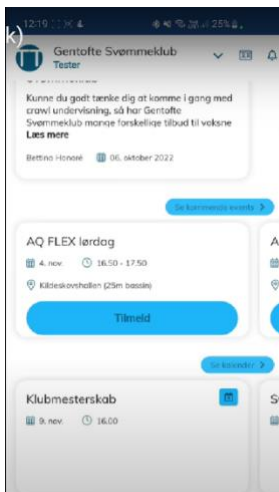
12:19 25%
k)
Gentofte Svømmeklub
Tester
Kunne du godt tænke dig at komme i gang med crawl undervisning, så har Gentofte Svømmeklub mange forskellige tilbud til voksne
Læs mere
Bettina Honoré 06. oktober 2022
Se kommende events >
AQ FLEX lørdag
4. nov. 16.50 - 17.50
Kildeskovshallen (25m bassin)
Tilmeld
A
Se kalender >
Klubmesterskab
9. nov. 16.00
S